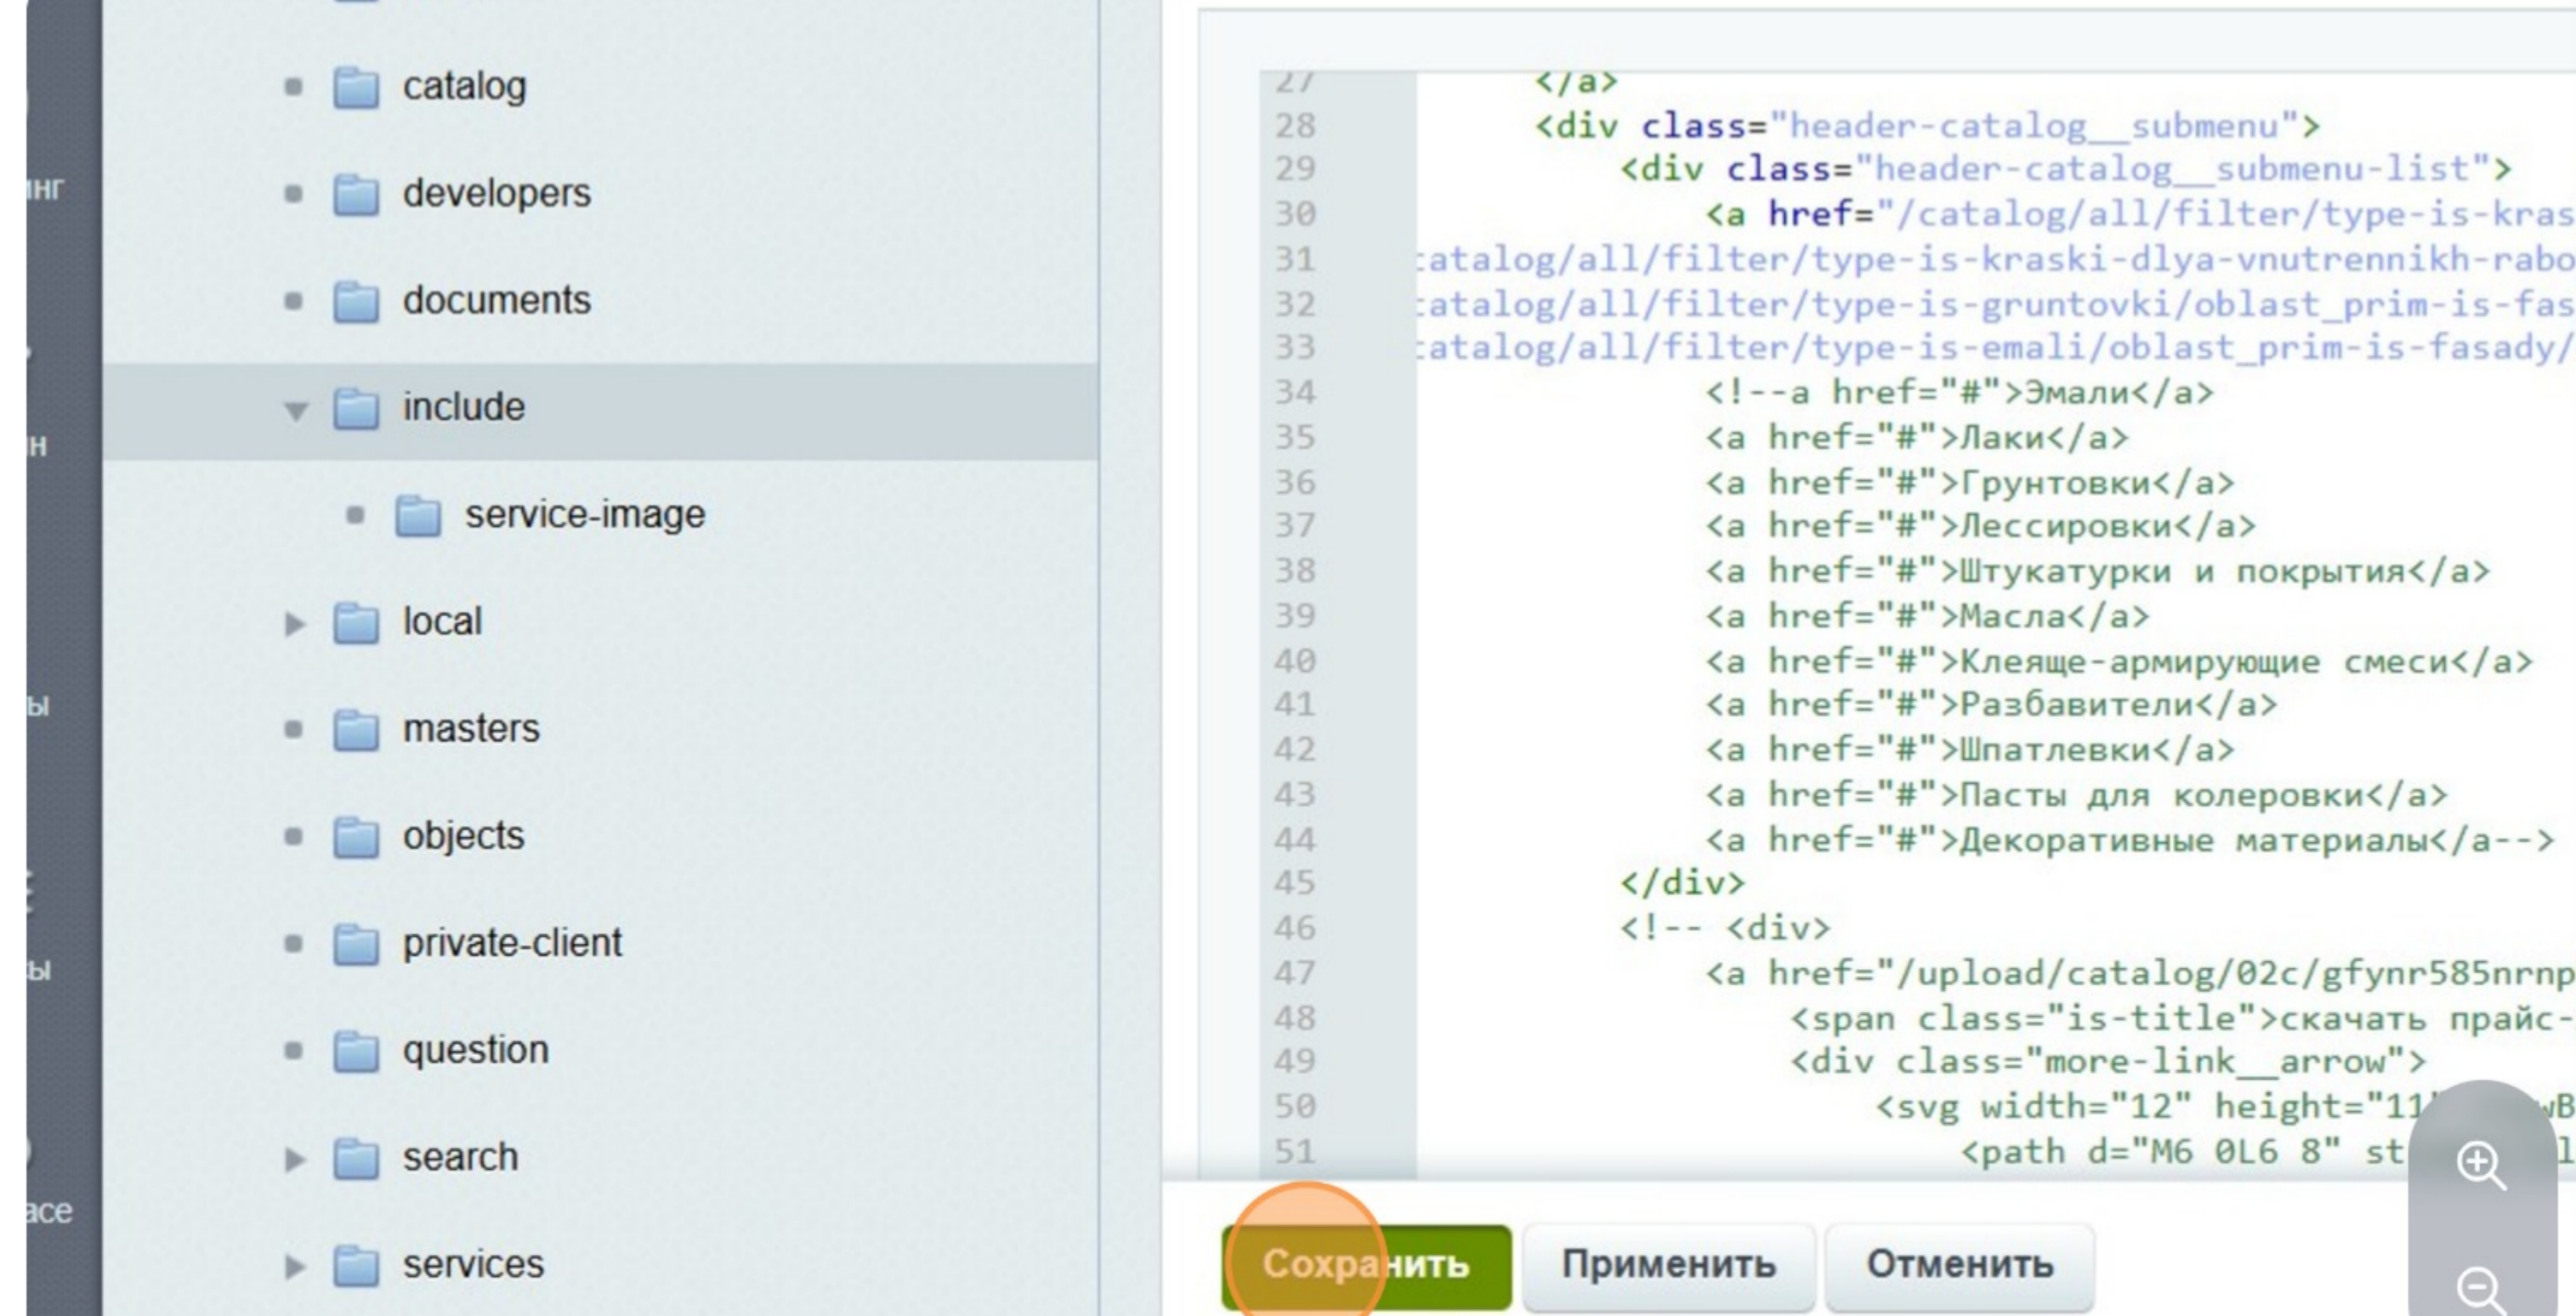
нг
н
ы
ы
ace

catalog
developers
documents
include
service-image
local
masters
objects
private-client
question
search
services

27 </a>
28 <div class="header-catalog__submenu">
29 <div class="header-catalog__submenu-list">
30 <a href="/catalog/all/filter/type-is-kras
31 :atalog/all/filter/type-is-kraski-dlya-vnutrennikh-rabo
32 :atalog/all/filter/type-is-gruntovki/oblast_prim-is-fas
33 :atalog/all/filter/type-is-emali/oblast_prim-is-fasady/
34 <!--a href="#">Эмали</a>
35 <a href="#">Лаки</a>
36 <a href="#">Грунтовки</a>
37 <a href="#">Лессировки</a>
38 <a href="#">Штукатурки и покрытия</a>
39 <a href="#">Масла</a>
40 <a href="#">Клеяще-армирующие смеси</a>
41 <a href="#">Разбавители</a>
42 <a href="#">Шпатлевки</a>
43 <a href="#">Пасты для колеровки</a>
44 <a href="#">Декоративные материалы</a-->
45 </div>
46 <!-- <div>
47 <a href="/upload/catalog/02c/gfynr585nrnp
48 <span class="is-title">скачать прайс-
49 <div class="more-link__arrow">
50 <svg width="12" height="11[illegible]wB
51 <path d="M6 0L6 8" st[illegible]l

Сохранить Применить Отменить